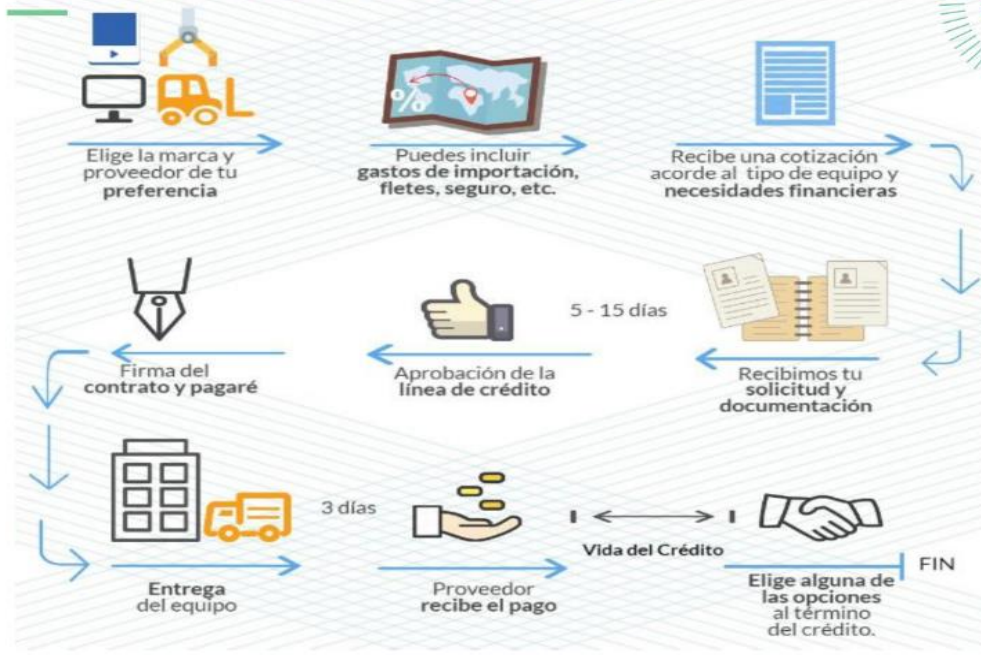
Elige la marca y proveedor de tu preferencia

Puedes incluir gastos de importación, fletes, seguro, etc.

Recibe una cotización acorde al tipo de equipo y necesidades financieras

Firma del contrato y pagaré

Aprobación de la línea de crédito

5 - 15 días

Recibimos tu solicitud y documentación

Entrega del equipo

3 días

Proveedor recibe el pago

Vida del Crédito

Elige alguna de las opciones al término del crédito.

FIN